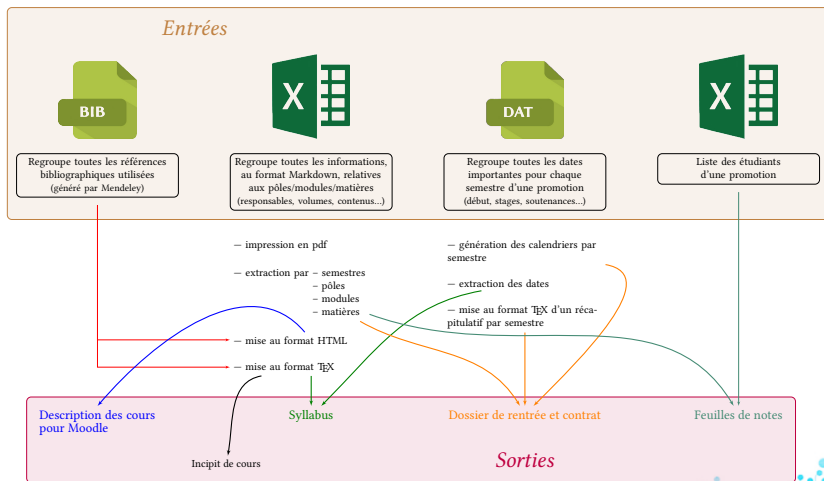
Entrées

BIB

X

DAT

X

Regroupe toutes les références bibliographiques utilisées (généré par Mendeley)

Regroupe toutes les informations, au format Markdown, relatives aux pôles/modules/matières (responsables, volumes, contenus...)

Regroupe toutes les dates importantes pour chaque semestre d'une promotion (début, stages, soutenances...)

Liste des étudiants d'une promotion

– impression en pdf

– extraction par – semestres
– pôles
– modules
– matières

– mise au format HTML

– mise au format TEX

– génération des calendriers par semestre

– extraction des dates

– mise au format TEX d'un récapitulatif par semestre

Description des cours pour Moodle

Syllabus

Dossier de rentrée et contrat

Feuilles de notes

Incipit de cours

Sorties